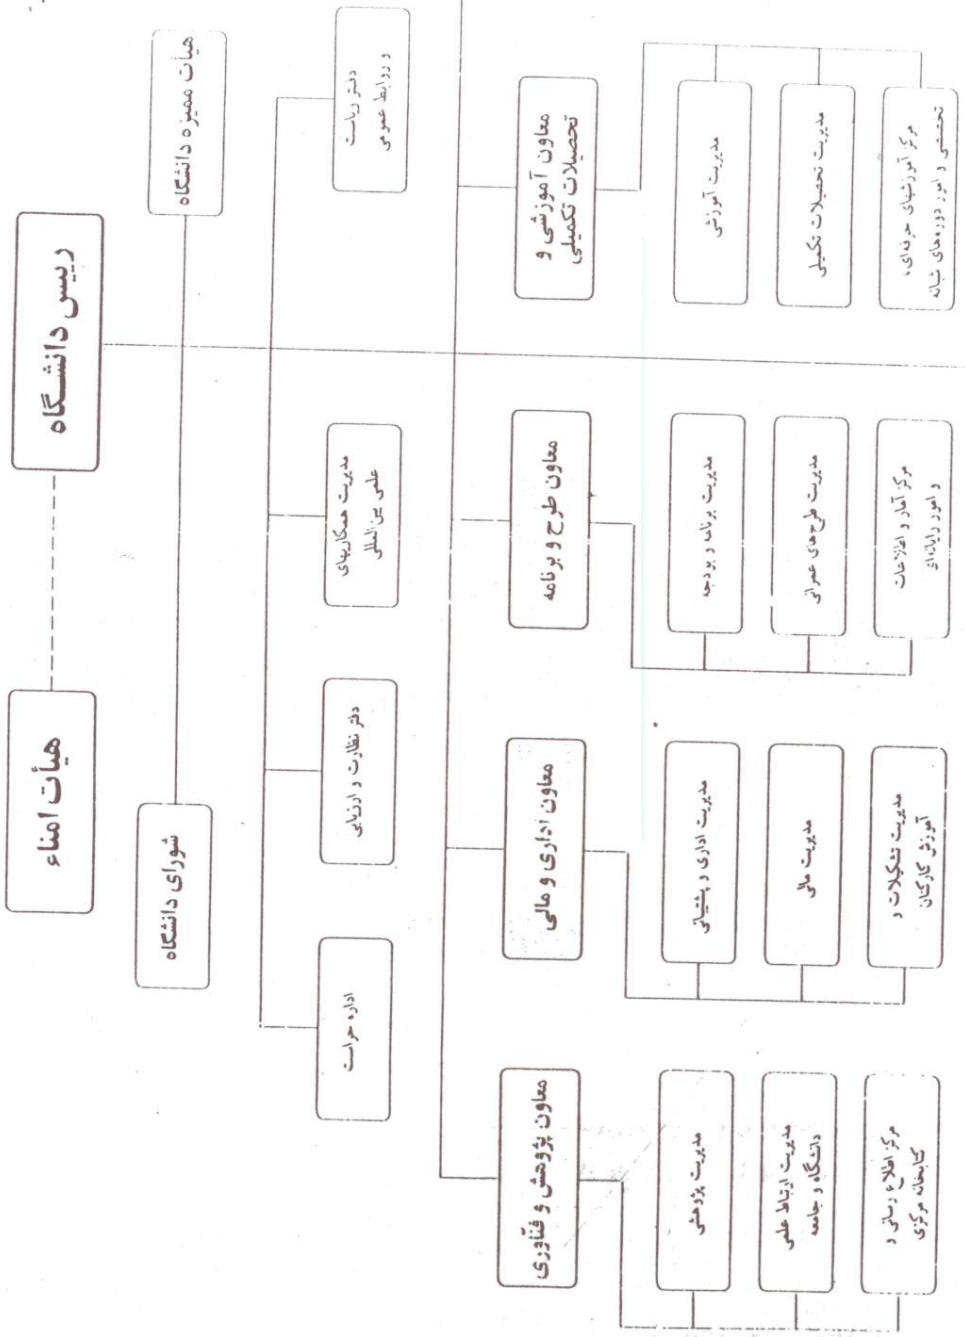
هیأت امناء

رییس دانشگاه

شورای دانشگاه

هیأت ممیزه دانشگاه

اداره حراست

دفتر نظارت و ارزیابی

مدیریت همکاریهای علمی بین المللی

دفتر ریاست و روابط عمومی

معاون پژوهش و فناوری

مدیریت پژوهشی

مدیریت ارتباط علمی دانشگاه و جامعه

مرکز اطلاع رسانی و کتابخانه مرکزی

معاون اداری و مالی

مدیریت اداری و پشتیبانی

مدیریت مالی

مدیریت تشکیلات و آموزش کارکنان

معاون طرح و برنامه

مدیریت برنامه و بودجه

مدیریت طرحهای عمرانی

مرکز آمار و اطلاعات و امور رایانه‌ای

معاون آموزشی و تحصیلات تکمیلی

مدیریت آموزشی

مدیریت تحصیلات تکمیلی

مرکز آموزشهای حرفه‌ای، تخصصی و امور دوره‌های شبانه